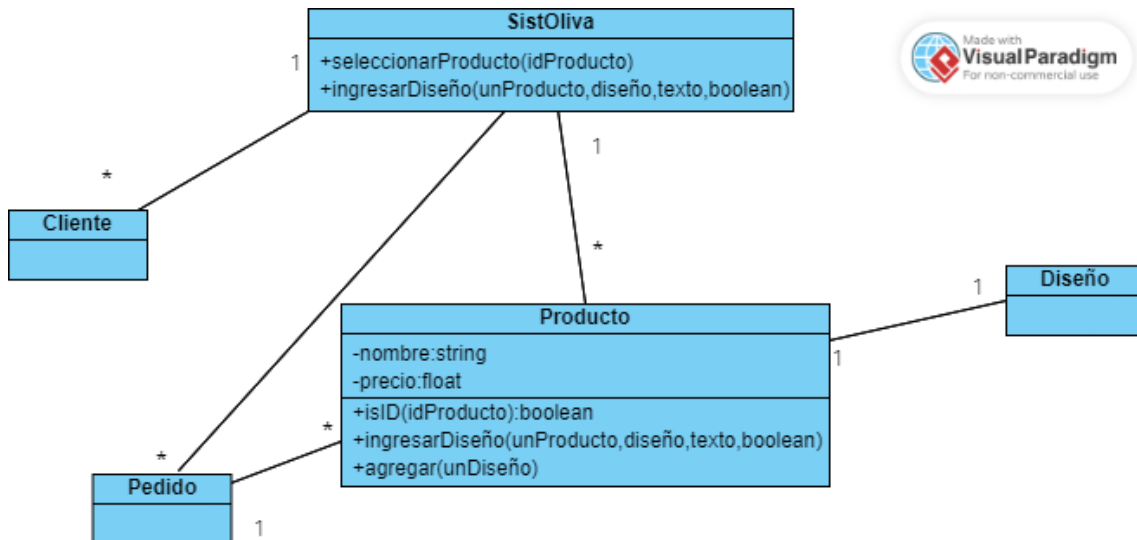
SistOliva

+seleccionarProducto(idProducto)
+ingresarDiseño(unProducto,diseño,texto,boolean)

Made with
Visual Paradigm
For non-commercial use

1

*

1

*

Cliente

1

Diseño

Producto

-nombre:string
-precio:float

+isID(idProducto):boolean
+ingresarDiseño(unProducto,diseño,texto,boolean)
+agregar(unDiseño)

1

*

*

Pedido

1